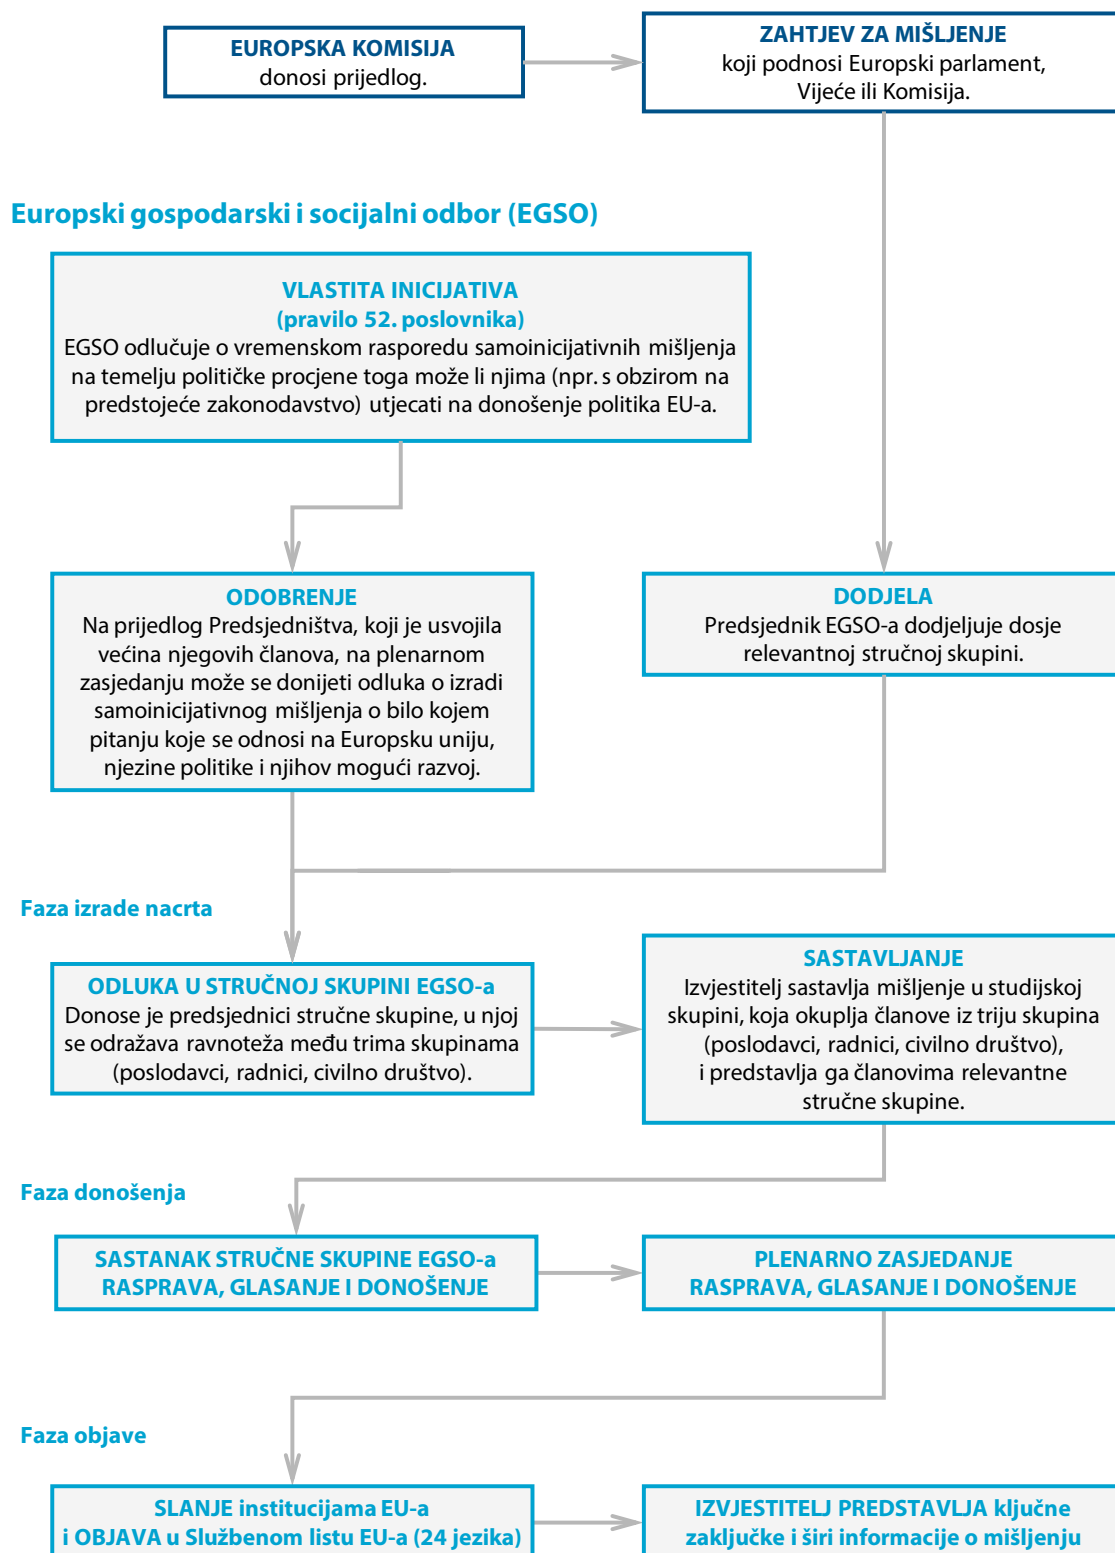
EUROPSKA KOMISIJA
donosi prijedlog.

ZAHTJEV ZA MIŠLJENJE
koji podnosi Europski parlament, Vijeće ili Komisija.

Europski gospodarski i socijalni odbor (EGSO)

VLASTITA INICIJATIVA
(pravilo 52. poslovnika)
EGSO odlučuje o vremenskom rasporedu samoinicijativnih mišljenja na temelju političke procjene toga može li njima (npr. s obzirom na predstojeće zakonodavstvo) utjecati na donošenje politika EU-a.

ODOBRENJE
Na prijedlog Predsjedništva, koji je usvojila većina njegovih članova, na plenarnom zasjedanju može se donijeti odluka o izradi samoinicijativnog mišljenja o bilo kojem pitanju koje se odnosi na Europsku uniju, njezine politike i njihov mogući razvoj.

DODJELA
Predsjednik EGSO-a dodjeljuje dosje relevantnoj stručnoj skupini.

Faza izrade nacrta

ODLUKA U STRUČNOJ SKUPINI EGSO-a
Donose je predsjednici stručne skupine, u njoj se odražava ravnoteža među trima skupinama (poslodavci, radnici, civilno društvo).

SASTAVLJANJE
Izvjestitelj sastavlja mišljenje u studijskoj skupini, koja okuplja članove iz triju skupina (poslodavci, radnici, civilno društvo), i predstavlja ga članovima relevantne stručne skupine.

Faza donošenja

SASTANAK STRUČNE SKUPINE EGSO-a
RASPRAVA, GLASANJE I DONOŠENJE

PLENARNO ZASJEDANJE
RASPRAVA, GLASANJE I DONOŠENJE

Faza objave

SLANJE institucijama EU-a
i OBJAVA u Službenom listu EU-a (24 jezika)

IZVJESTITELJ PREDSTAVLJA ključne zaključke i širi informacije o mišljenju